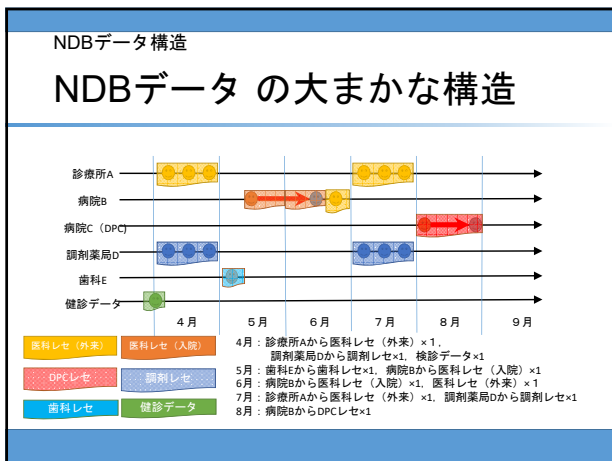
NDBデータ構造

NDBデータ の大まかな構造

診療所A

病院B

病院C（DPC）

調剤薬局D

歯科E

健診データ

4月　5月　6月　7月　8月　9月

医科レセ（外来）　医科レセ（入院）

DPCレセ　調剤レセ

歯科レセ　健診データ

4月：診療所Aから医科レセ（外来）×1，調剤薬局Dから調剤レセ×1，検診データ×1
5月：歯科Eから歯科レセ×1，病院Bから医科レセ（入院）×1
6月：病院Bから医科レセ（入院）×1，医科レセ（外来）×1
7月：診療所Aから医科レセ（外来）×1，調剤薬局Dから調剤レセ×1
8月：病院BからDPCレセ×1